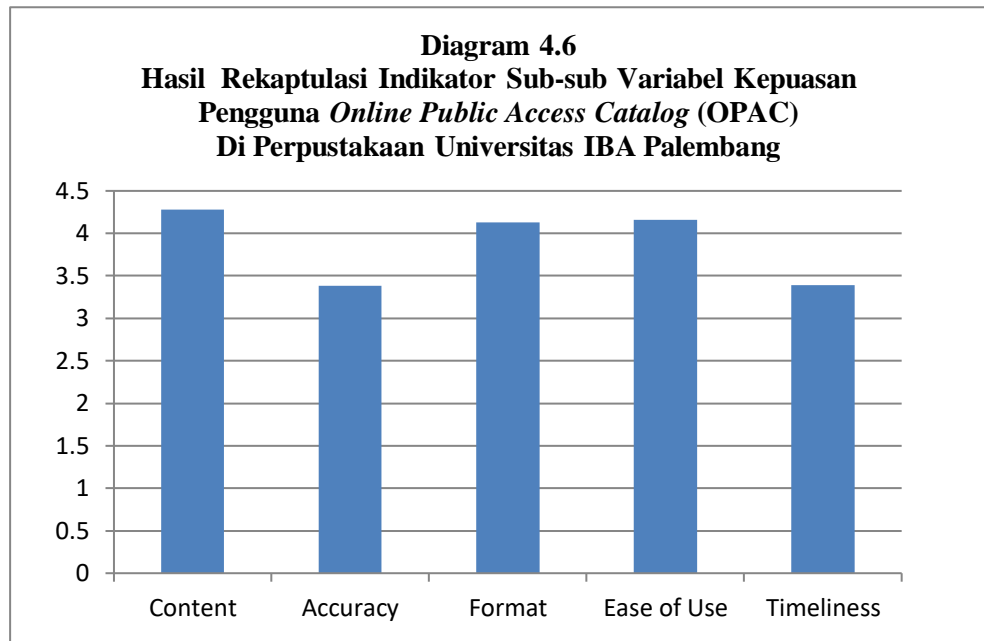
Diagram 4.6
Hasil Rekaptulasi Indikator Sub-sub Variabel Kepuasan Pengguna *Online Public Access Catalog* (OPAC)
Di Perpustakaan Universitas IBA Palembang

4.5
4
3.5
3
2.5
2
1.5
1
0.5
0

Content
Accuracy
Format
Ease of Use
Timeliness